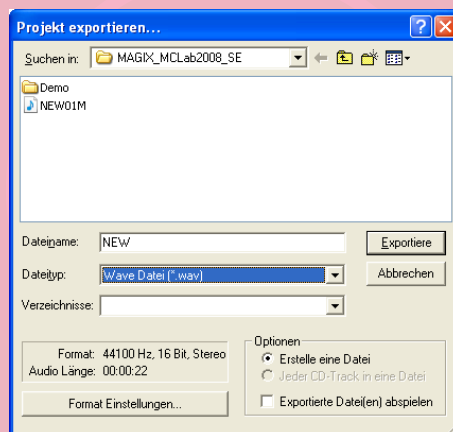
Projekt exportieren...

Suchen in: MAGIX_MCLab2008_SE

Demo
NEW01M

Dateiname: NEW
Exportiere

Dateityp: Wave Datei (*.wav)
Abbrechen

Verzeichnisse:

Format: 44100 Hz, 16 Bit, Stereo
Audio Länge: 00:00:22

Format Einstellungen...

Optionen
Erstelle eine Datei
Jeder CD-Track in eine Datei
Exportierte Datei(en) abspielen